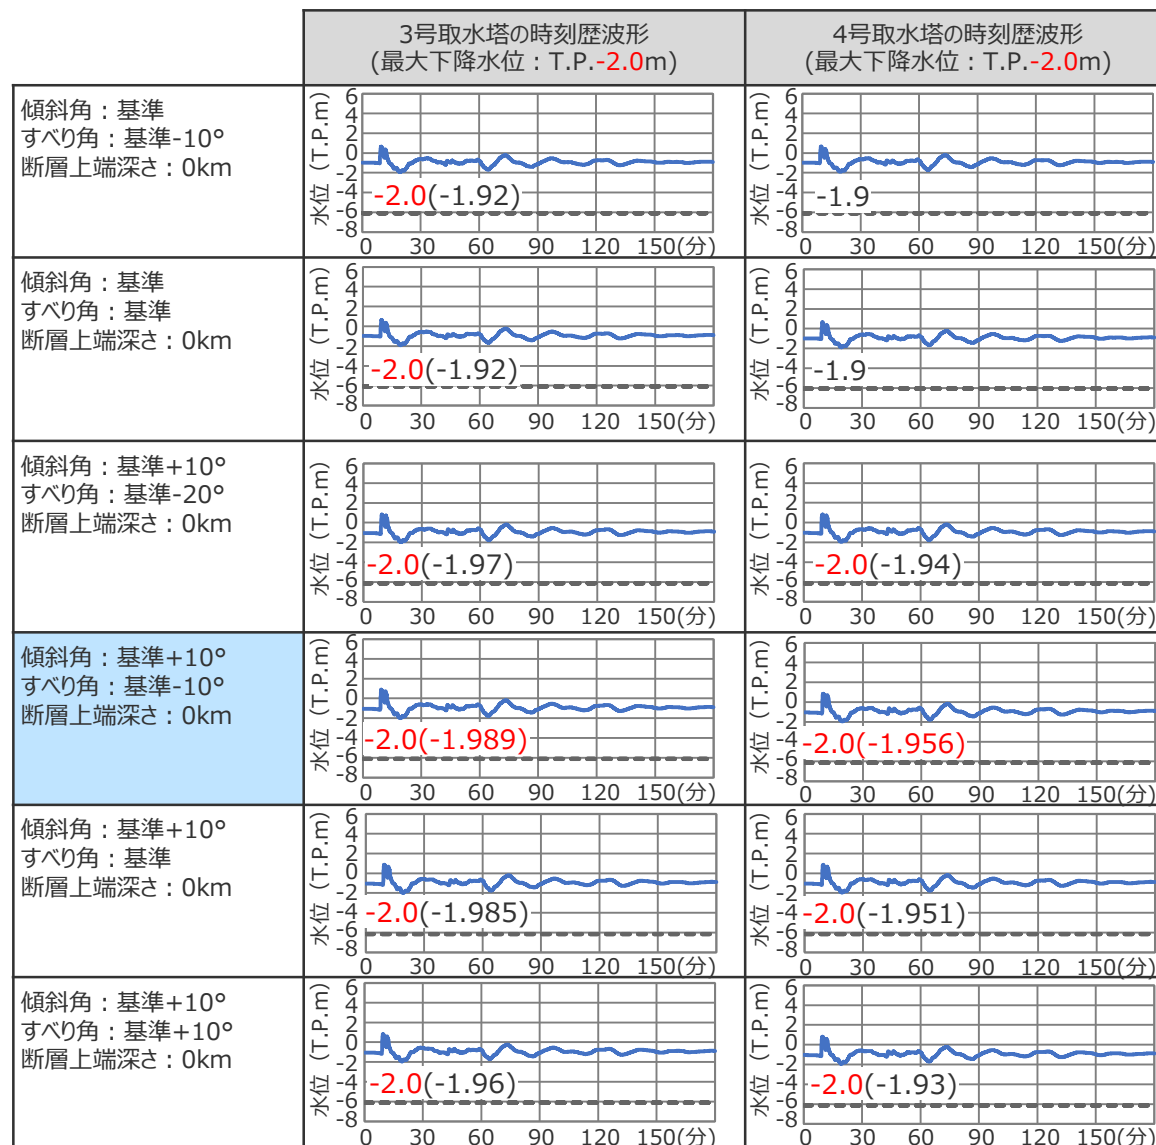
| | 3号取水塔の時刻歴波形 (最大下降水位：T.P.-2.0m) | 4号取水塔の時刻歴波形 (最大下降水位：T.P.-2.0m) |
|---|---|---|
| 傾斜角：基準 すべり角：基準-10° 断層上端深さ：0km | 水位（T.P.m） 6 4 2 0 -2 -4 -6 -8 -2.0(-1.92) 0 30 60 90 120 150(分) | 水位（T.P.m） 6 4 2 0 -2 -4 -6 -8 -1.9 0 30 60 90 120 150(分) |
| 傾斜角：基準 すべり角：基準 断層上端深さ：0km | 水位（T.P.m） 6 4 2 0 -2 -4 -6 -8 -2.0(-1.92) 0 30 60 90 120 150(分) | 水位（T.P.m） 6 4 2 0 -2 -4 -6 -8 -1.9 0 30 60 90 120 150(分) |
| 傾斜角：基準+10° すべり角：基準-20° 断層上端深さ：0km | 水位（T.P.m） 6 4 2 0 -2 -4 -6 -8 -2.0(-1.97) 0 30 60 90 120 150(分) | 水位（T.P.m） 6 4 2 0 -2 -4 -6 -8 -2.0(-1.94) 0 30 60 90 120 150(分) |
| 傾斜角：基準+10° すべり角：基準-10° 断層上端深さ：0km | 水位（T.P.m） 6 4 2 0 -2 -4 -6 -8 -2.0(-1.989) 0 30 60 90 120 150(分) | 水位（T.P.m） 6 4 2 0 -2 -4 -6 -8 -2.0(-1.956) 0 30 60 90 120 150(分) |
| 傾斜角：基準+10° すべり角：基準 断層上端深さ：0km | 水位（T.P.m） 6 4 2 0 -2 -4 -6 -8 -2.0(-1.985) 0 30 60 90 120 150(分) | 水位（T.P.m） 6 4 2 0 -2 -4 -6 -8 -2.0(-1.951) 0 30 60 90 120 150(分) |
| 傾斜角：基準+10° すべり角：基準+10° 断層上端深さ：0km | 水位（T.P.m） 6 4 2 0 -2 -4 -6 -8 -2.0(-1.96) 0 30 60 90 120 150(分) | 水位（T.P.m） 6 4 2 0 -2 -4 -6 -8 -2.0(-1.93) 0 30 60 90 120 150(分) |